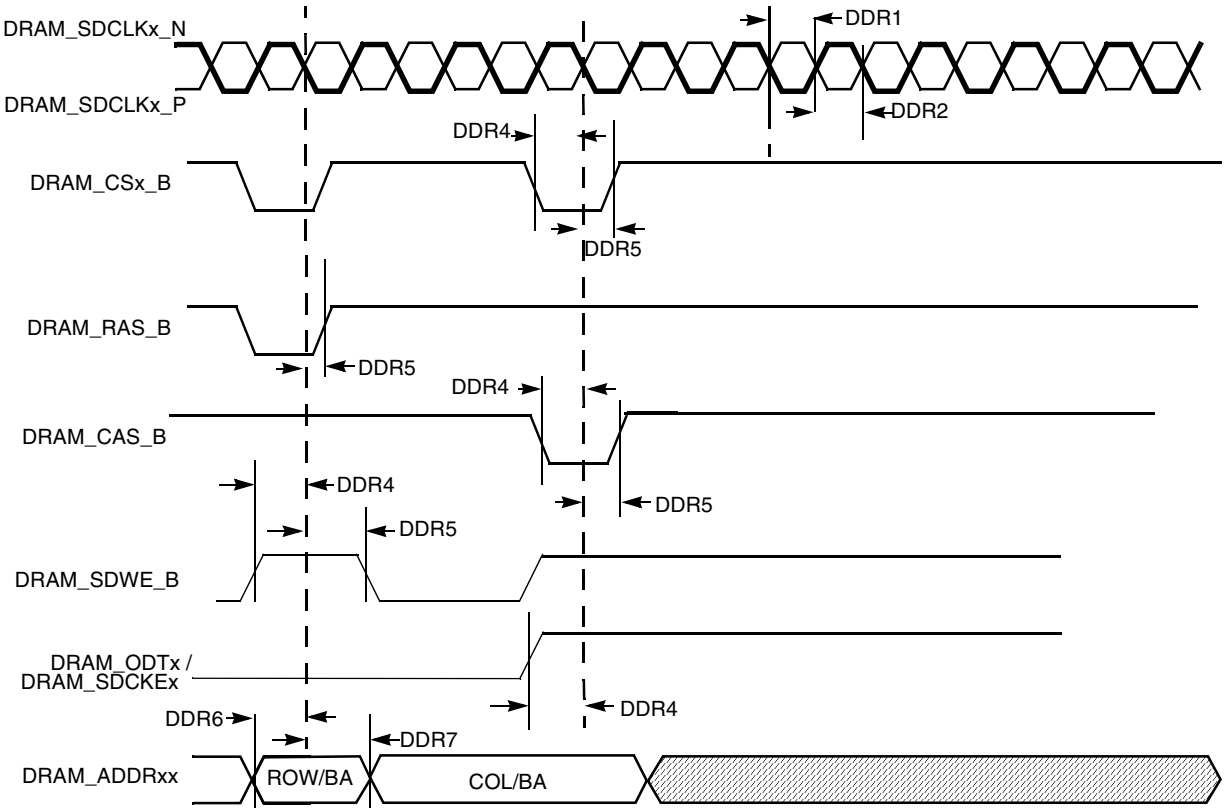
DRAM_SDCLKx_N

DDR1

DRAM_SDCLKx_P

DDR2

DDR4

DRAM_CSx_B

DDR5

DRAM_RAS_B

DDR5

DDR4

DRAM_CAS_B

DDR4

DDR5

DDR5

DRAM_SDWE_B

DRAM_ODTx / DRAM_SDCKEx

DDR4

DDR6

DDR7

DRAM_ADDRxx

ROW/BA

COL/BA